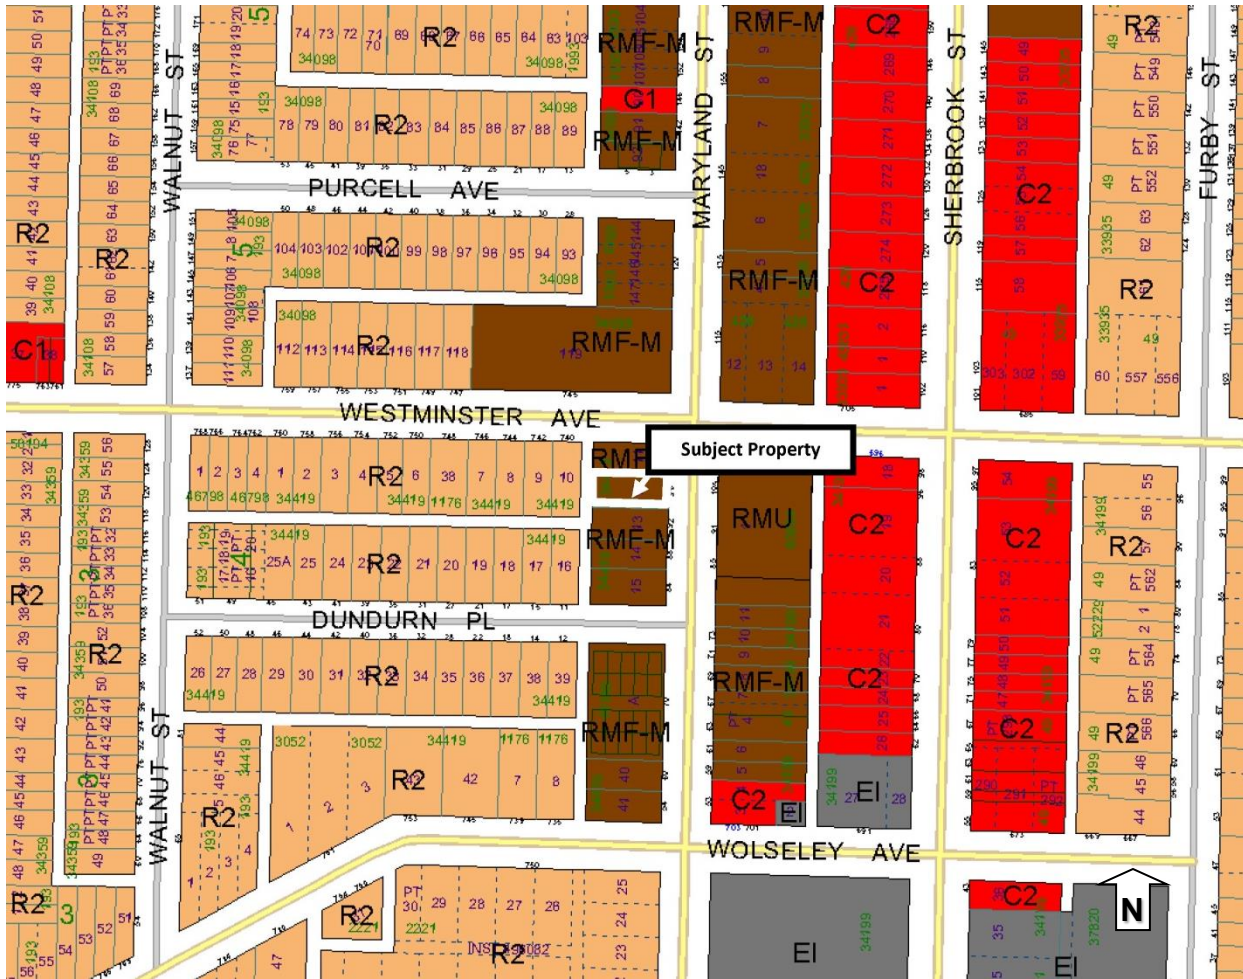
WALNUT ST
PURCELL AVE
MARYLAND ST
SHERBROOK ST
FURBY ST
WESTMINSTER AVE
DUNDURN PL
WALNUT ST
WOLSELEY AVE

Subject Property

R2
RMF-M
C1
RMF-M
C2
C2
R2
R2
R2
R2
R2
RMF-M
C2
C2
R2
C1
R2
RMF-M
RMF
R2
RMU
C2
C2
R2
RMF-M
R2
R2
R2
R2
RMF-M
C2
C2
R2
R2
RMF-M
C2
EI
EI
R2
R2
R2
C2
R2
EI
EI
N